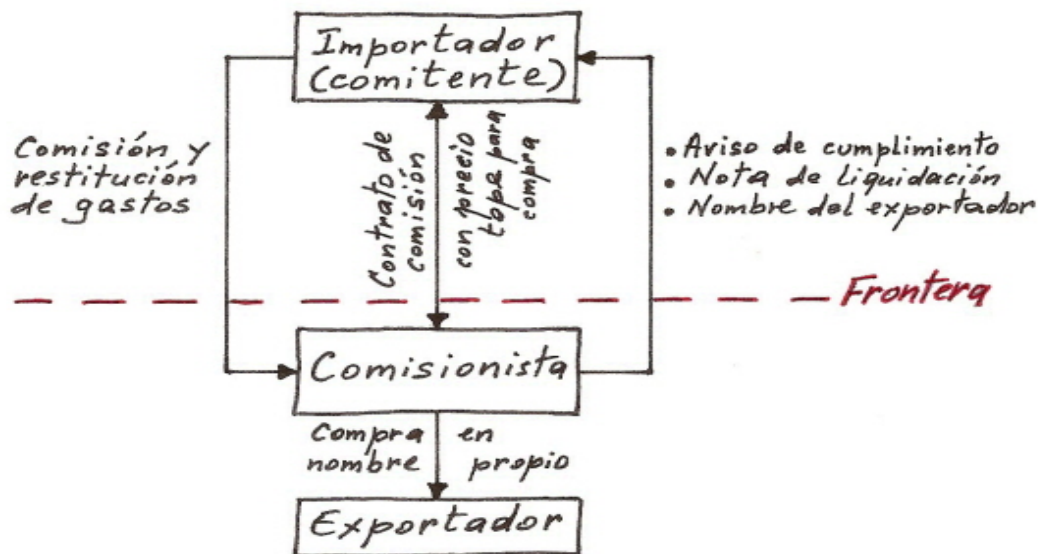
Importador (comitente)

Comisión y restitución de gastos

Contrato de comisión

con precio tope para compra

• Aviso de cumplimiento
• Nota de liquidación
• Nombre del exportador

Frontera

Comisionista

Compra en nombre propio

Exportador